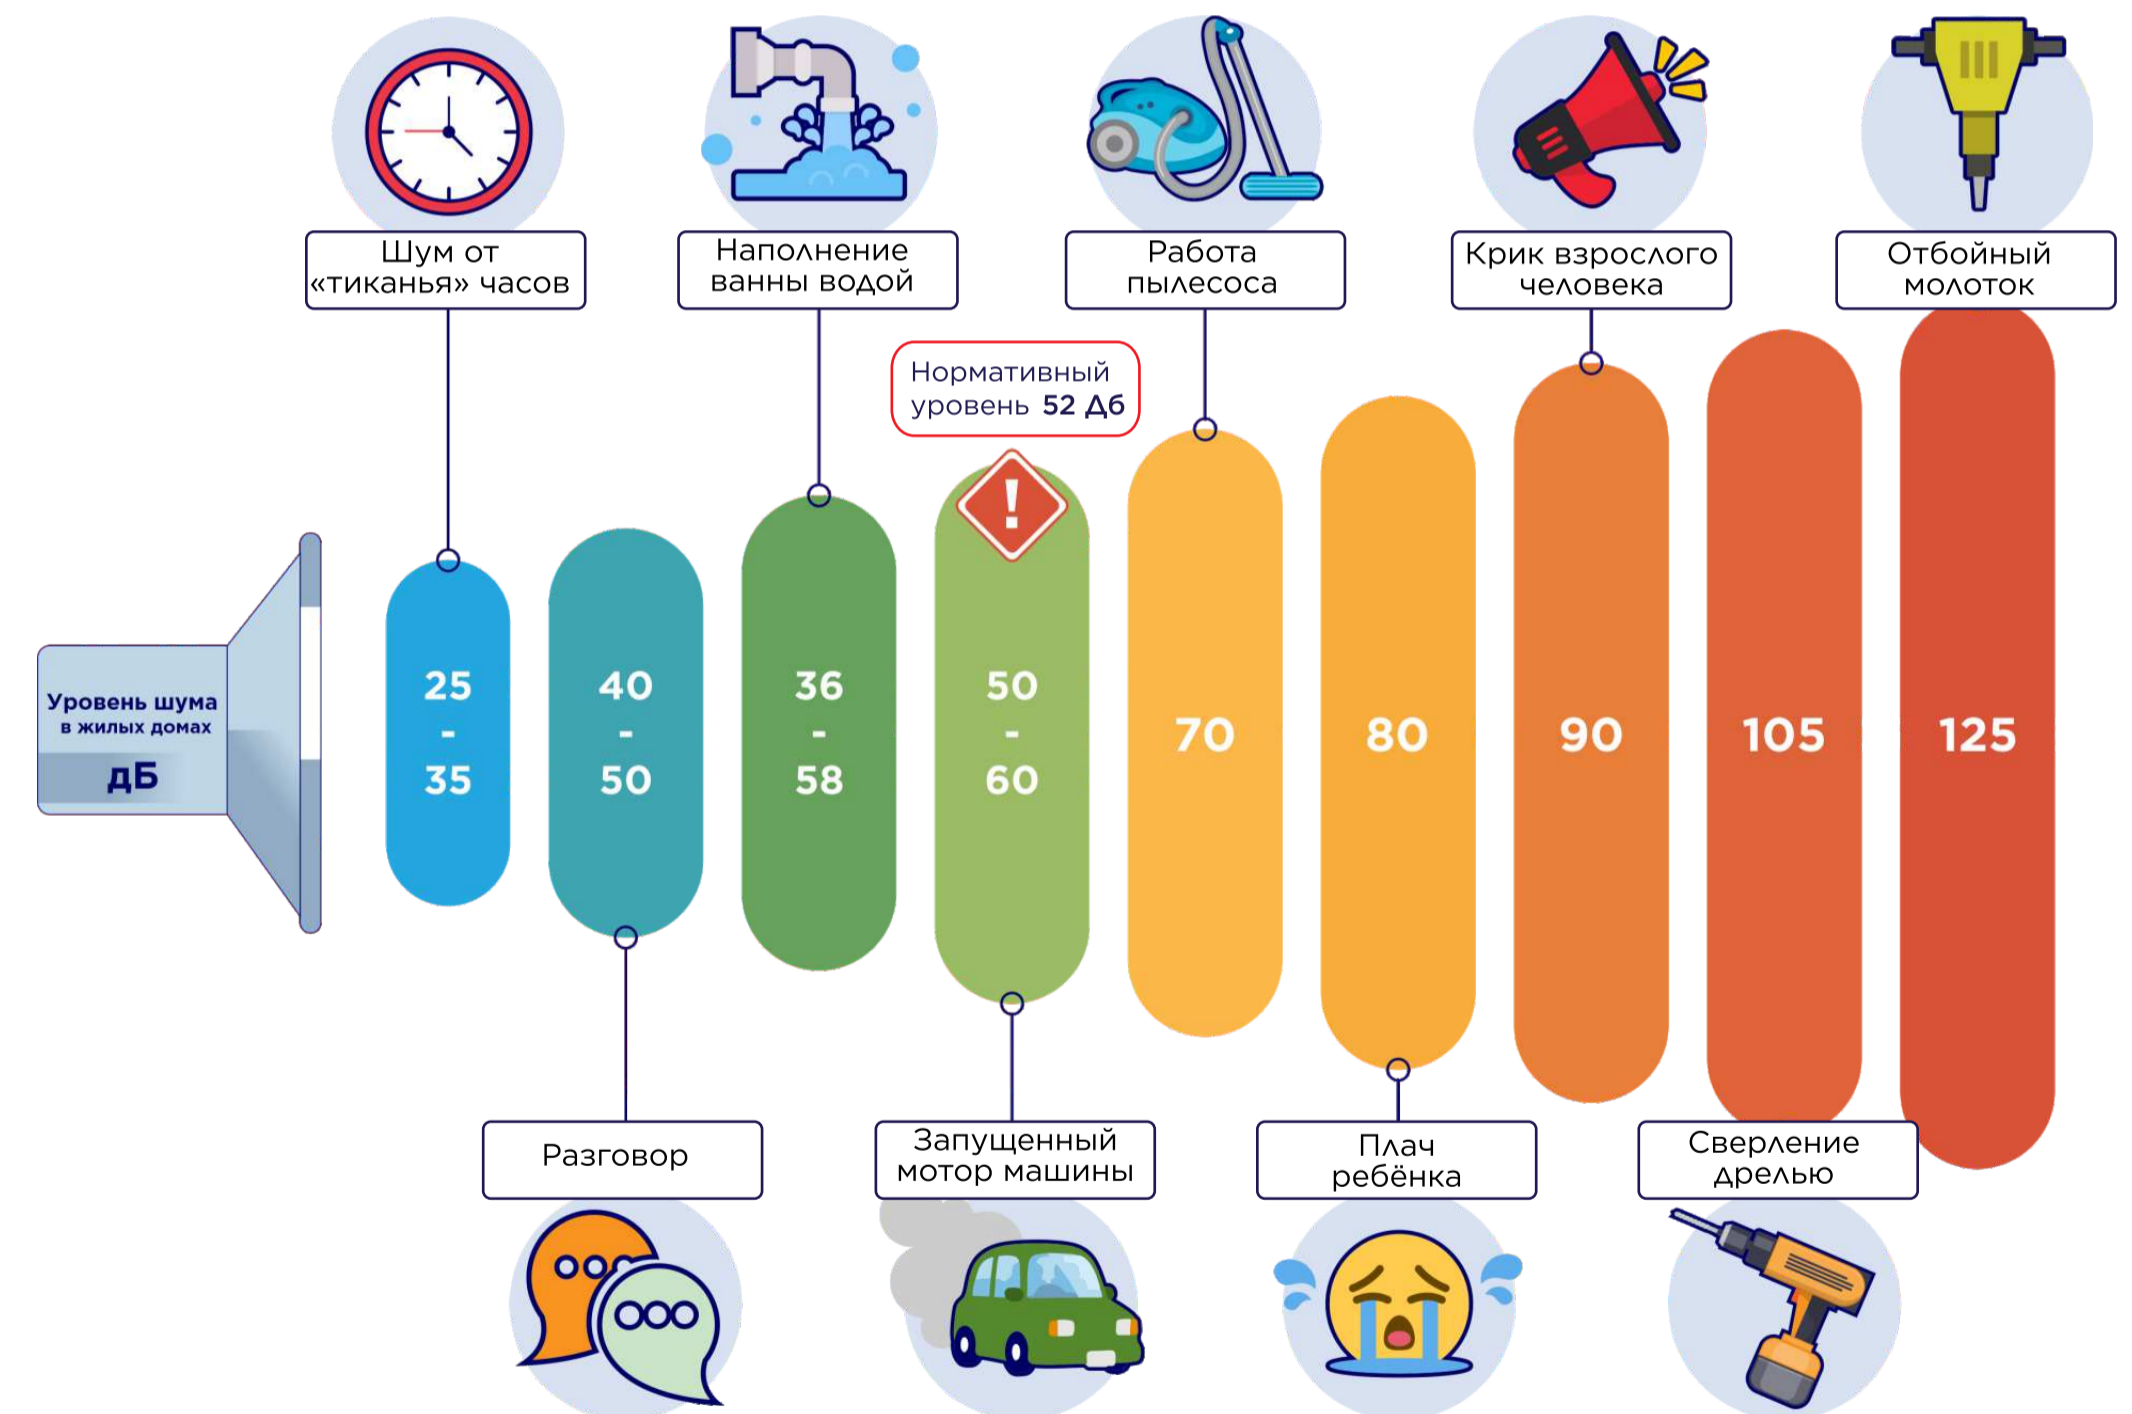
Шум от «тиканья» часов

Наполнение ванны водой

Работа пылесоса

Крик взрослого человека

Отбойный молоток

Нормативный уровень 52 Дб

Уровень шума в жилых домах дБ

25 - 35

40 - 50

36 - 58

50 - 60

70

80

90

105

125

Разговор

Запущенный мотор машины

Плач ребёнка

Сверление дрелью